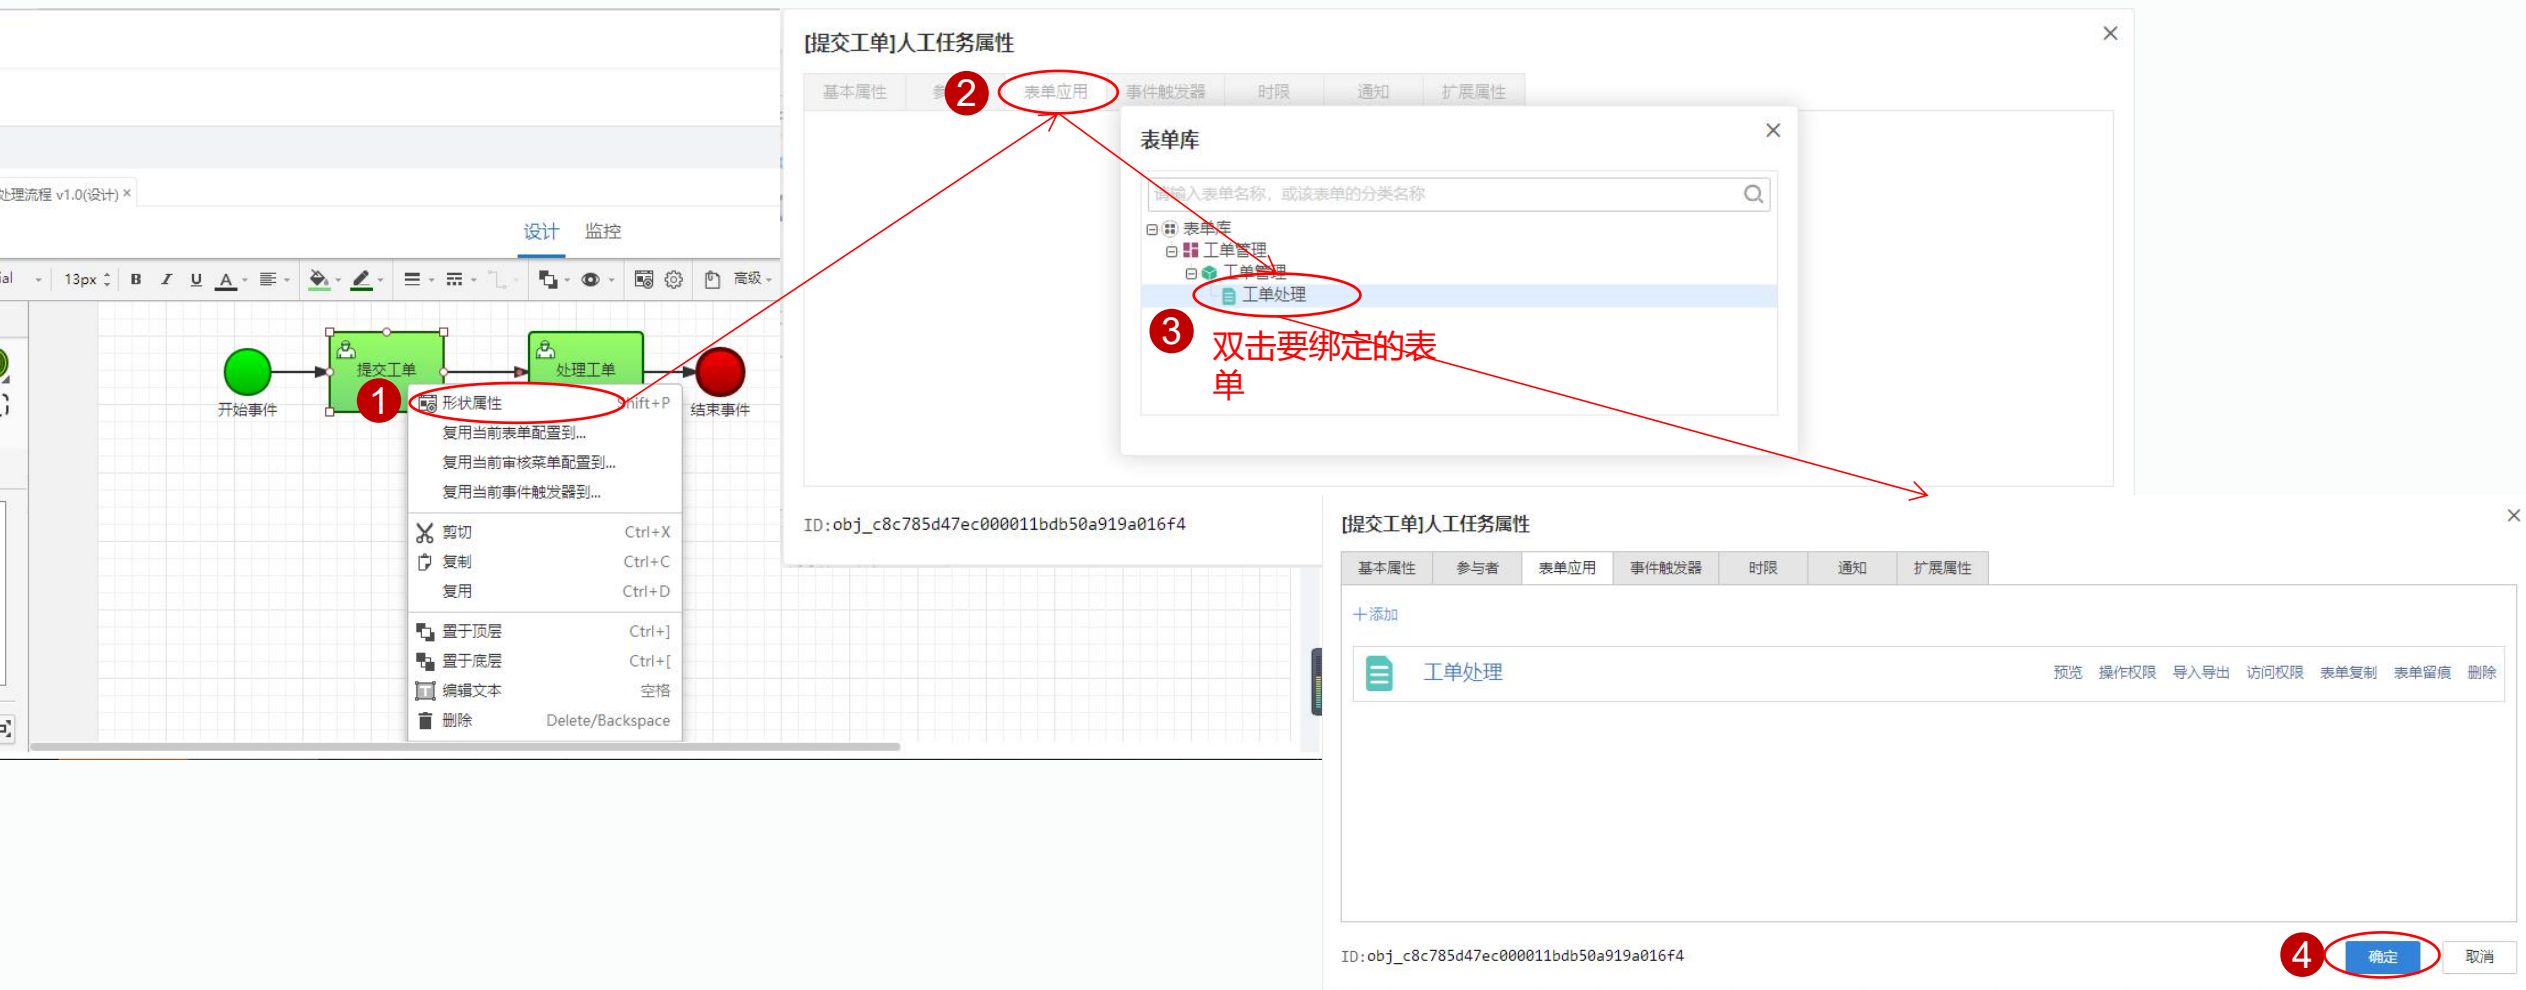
处理流程 v1.0(设计) ×

设计 监控

ial 13px B I U A 高级

开始事件 提交工单 处理工单 结束事件

1

形状属性 Shift+P
复用当前表单配置到...
复用当前审核菜单配置到...
复用当前事件触发器到...
剪切 Ctrl+X
复制 Ctrl+C
复用 Ctrl+D
置于顶层 Ctrl+]
置于底层 Ctrl+[
编辑文本 空格
删除 Delete/Backspace

[提交工单]人工任务属性

基本属性 参 2 表单应用 事件触发器 时限 通知 扩展属性

表单库

请输入表单名称，或该表单的分类名称

表单库
工单管理
工单管理
工单处理

3 双击要绑定的表单

ID:obj_c8c785d47ec000011bdb50a919a016f4

[提交工单]人工任务属性

| 基本属性 | 参与者 | 表单应用 | 事件触发器 | 时限 | 通知 | 扩展属性 |
|---|---|---|---|---|---|---|

+添加

工单处理 预览 操作权限 导入导出 访问权限 表单复制 表单留痕 删除

ID:obj_c8c785d47ec000011bdb50a919a016f4

4 确定 取消